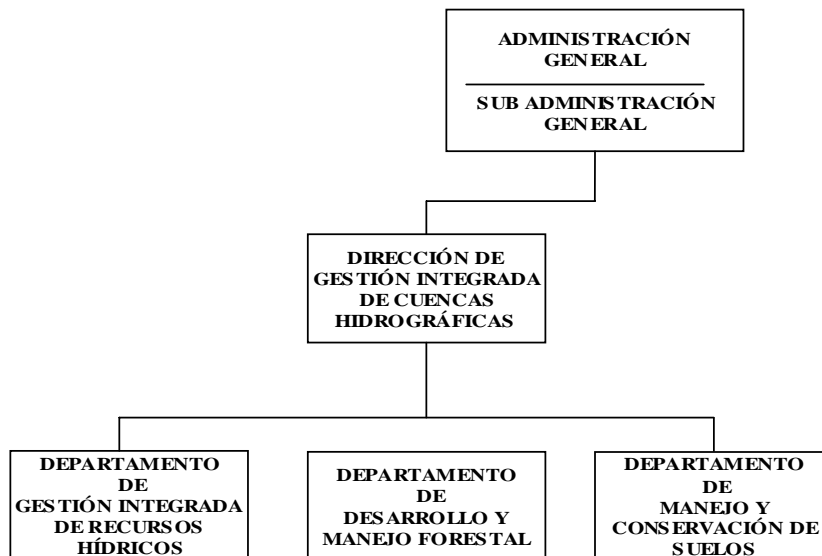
ADMINISTRACIÓN GENERAL

SUB ADMINISTRACIÓN GENERAL

DIRECCIÓN DE GESTIÓN INTEGRADA DE CUENCAS HIDROGRÁFICAS

DEPARTAMENTO DE GESTIÓN INTEGRADA DE RECURSOS HÍDRICOS

DEPARTAMENTO DE DESARROLLO Y MANEJO FORESTAL

DEPARTAMENTO DE MANEJO Y CONSERVACIÓN DE SUELOS